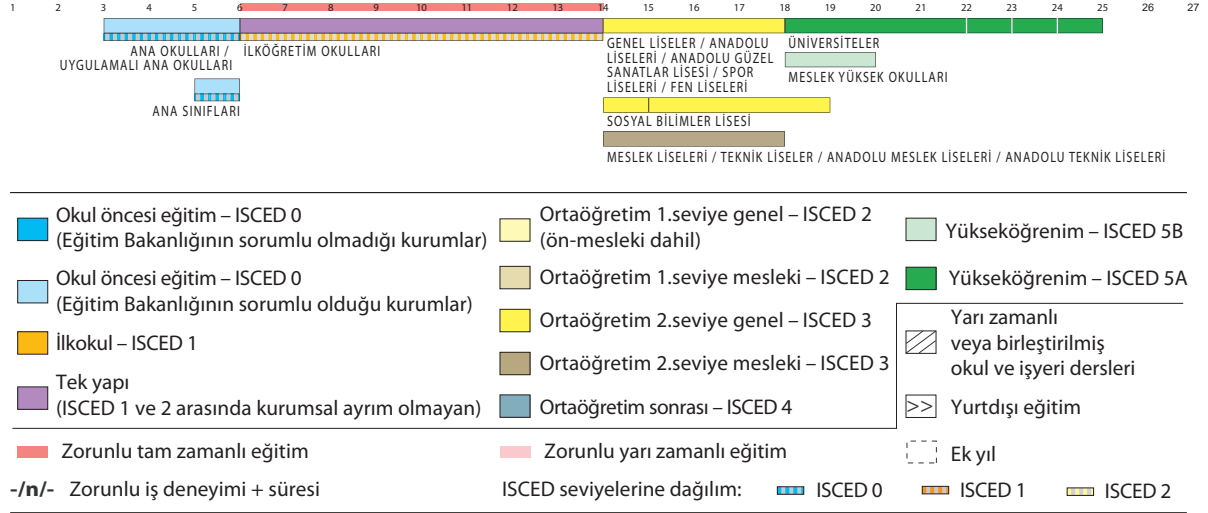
1 2 3 4 5 6 7 8 9 10 11 12 13 14 15 16 17 18 19 20 21 22 23 24 25 26 27

ANA OKULLARI / UYGULAMALI ANA OKULLARI

İLKÖĞRETİM OKULLARI

ANA SINIFLARI

GENEL LİSELER / ANADOLU LİSELERİ / ANADOLU GÜZEL SANATLAR LİSESİ / SPOR LİSELERİ / FEN LİSELERİ

ÜNİVERSİTELER

MESLEK YÜKSEK OKULLARI

SOSYAL BİLİMLER LİSESİ

MESLEK LİSELERİ / TEKNİK LİSELER / ANADOLU MESLEK LİSELERİ / ANADOLU TEKNİK LİSELERİ

Okul öncesi eğitim – ISCED 0 (Eğitim Bakanlığının sorumlu olmadığı kurumlar)

Okul öncesi eğitim – ISCED 0 (Eğitim Bakanlığının sorumlu olduğu kurumlar)

İlkokul – ISCED 1

Tek yapı (ISCED 1 ve 2 arasında kurumsal ayrım olmayan)

Ortaöğretim 1.seviye genel – ISCED 2 (ön-mesleki dahil)

Ortaöğretim 1.seviye mesleki – ISCED 2

Ortaöğretim 2.seviye genel – ISCED 3

Ortaöğretim 2.seviye mesleki – ISCED 3

Ortaöğretim sonrası – ISCED 4

Yükseköğrenim – ISCED 5B

Yükseköğrenim – ISCED 5A

Yarı zamanlı veya birleştirilmiş okul ve işyeri dersleri

>> Yurtdışı eğitim

Zorunlu tam zamanlı eğitim

Zorunlu yarı zamanlı eğitim

Ek yıl

-/n/- Zorunlu iş deneyimi + süresi

ISCED seviyelerine dağılım: ISCED 0 ISCED 1 ISCED 2